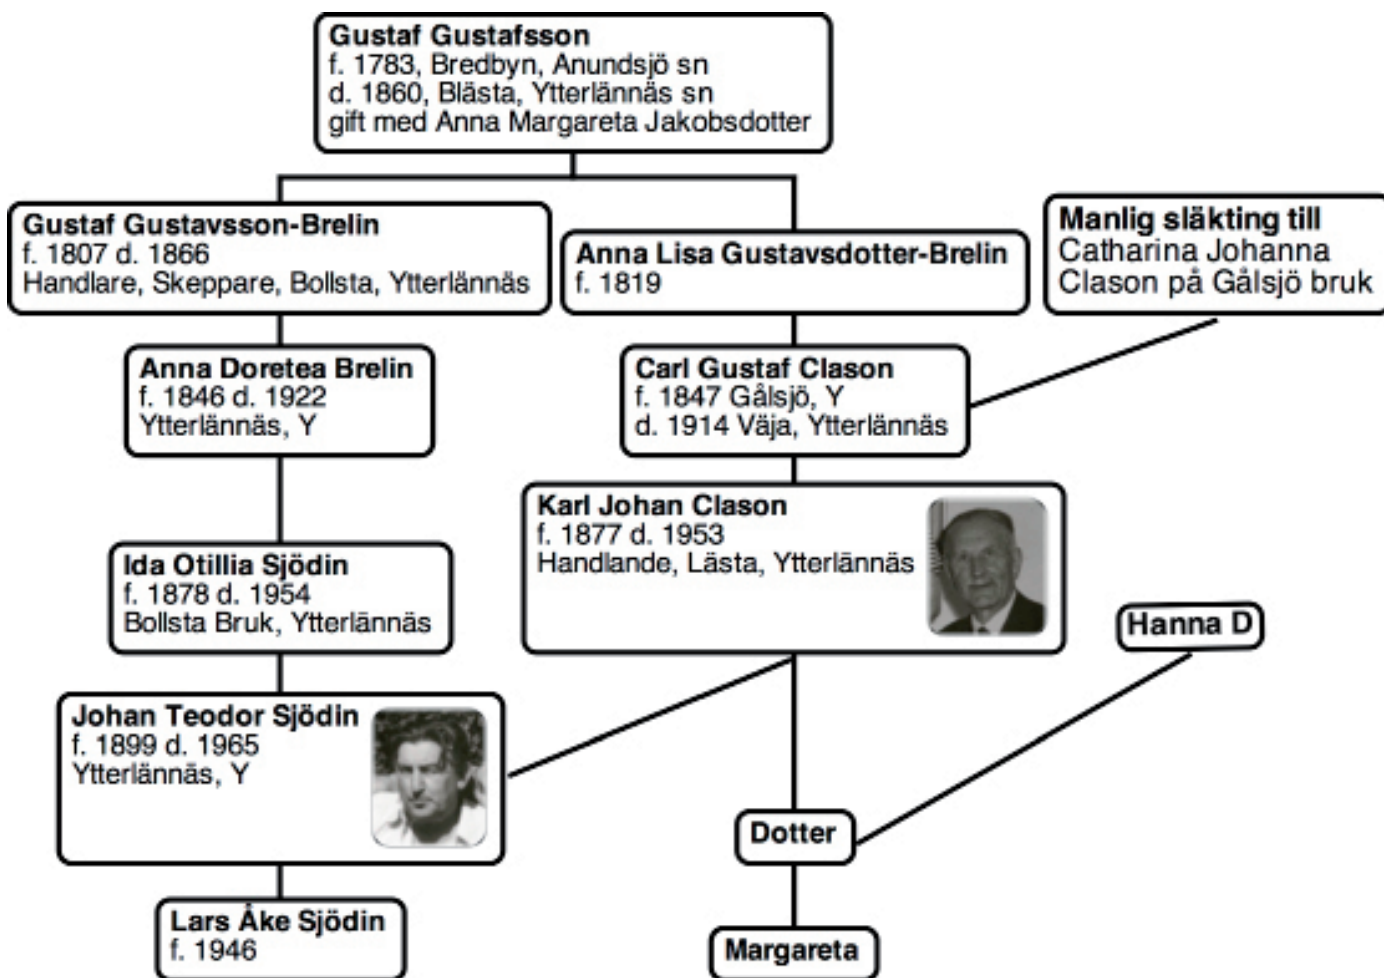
Gustaf Gustafsson
f. 1783, Bredbyn, Anundsjö sn
d. 1860, Blästa, Ytterlännäs sn
gift med Anna Margareta Jakobsdotter

Gustaf Gustavsson-Brelin
f. 1807 d. 1866
Handlare, Skeppare, Bollsta, Ytterlännäs

Anna Lisa Gustavsdotter-Brelin
f. 1819

Manlig släkting till
Catharina Johanna
Clason på Gålsjö bruk

Anna Doretea Brelin
f. 1846 d. 1922
Ytterlännäs, Y

Carl Gustaf Clason
f. 1847 Gålsjö, Y
d. 1914 Väja, Ytterlännäs

Karl Johan Clason
f. 1877 d. 1953
Handlande, Lästa, Ytterlännäs

Ida Otillia Sjödin
f. 1878 d. 1954
Bollsta Bruk, Ytterlännäs

Hanna D

Johan Teodor Sjödin
f. 1899 d. 1965
Ytterlännäs, Y

Dotter

Lars Åke Sjödin
f. 1946

Margareta